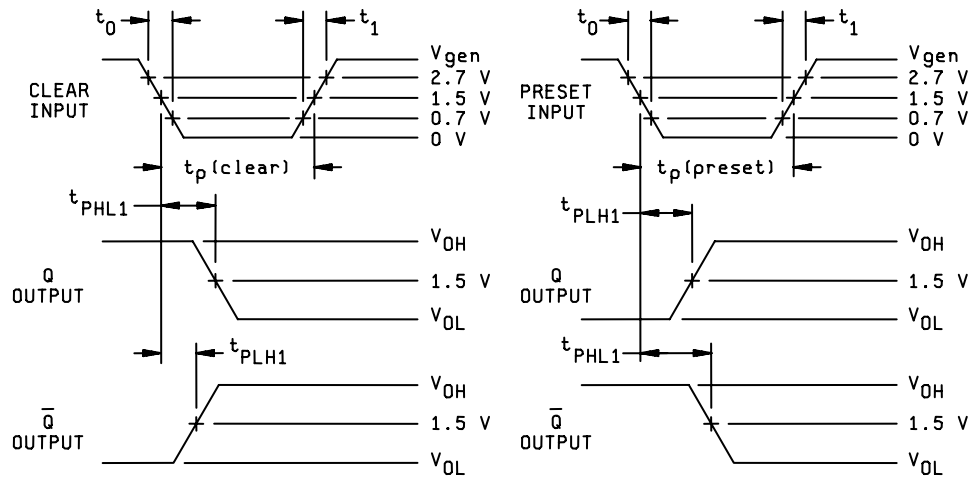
$t_0$ $t_1$
CLEAR INPUT
$V_{gen}$
2.7 V
1.5 V
0.7 V
0 V
$t_p$(clear)
$t_{PHL1}$
Q OUTPUT
$V_{OH}$
1.5 V
$V_{OL}$
$t_{PLH1}$
$\overline{Q}$ OUTPUT
$V_{OH}$
1.5 V
$V_{OL}$

$t_0$ $t_1$
PRESET INPUT
$V_{gen}$
2.7 V
1.5 V
0.7 V
0 V
$t_p$(preset)
$t_{PLH1}$
Q OUTPUT
$V_{OH}$
1.5 V
$V_{OL}$
$t_{PHL1}$
$\overline{Q}$ OUTPUT
$V_{OH}$
1.5 V
$V_{OL}$